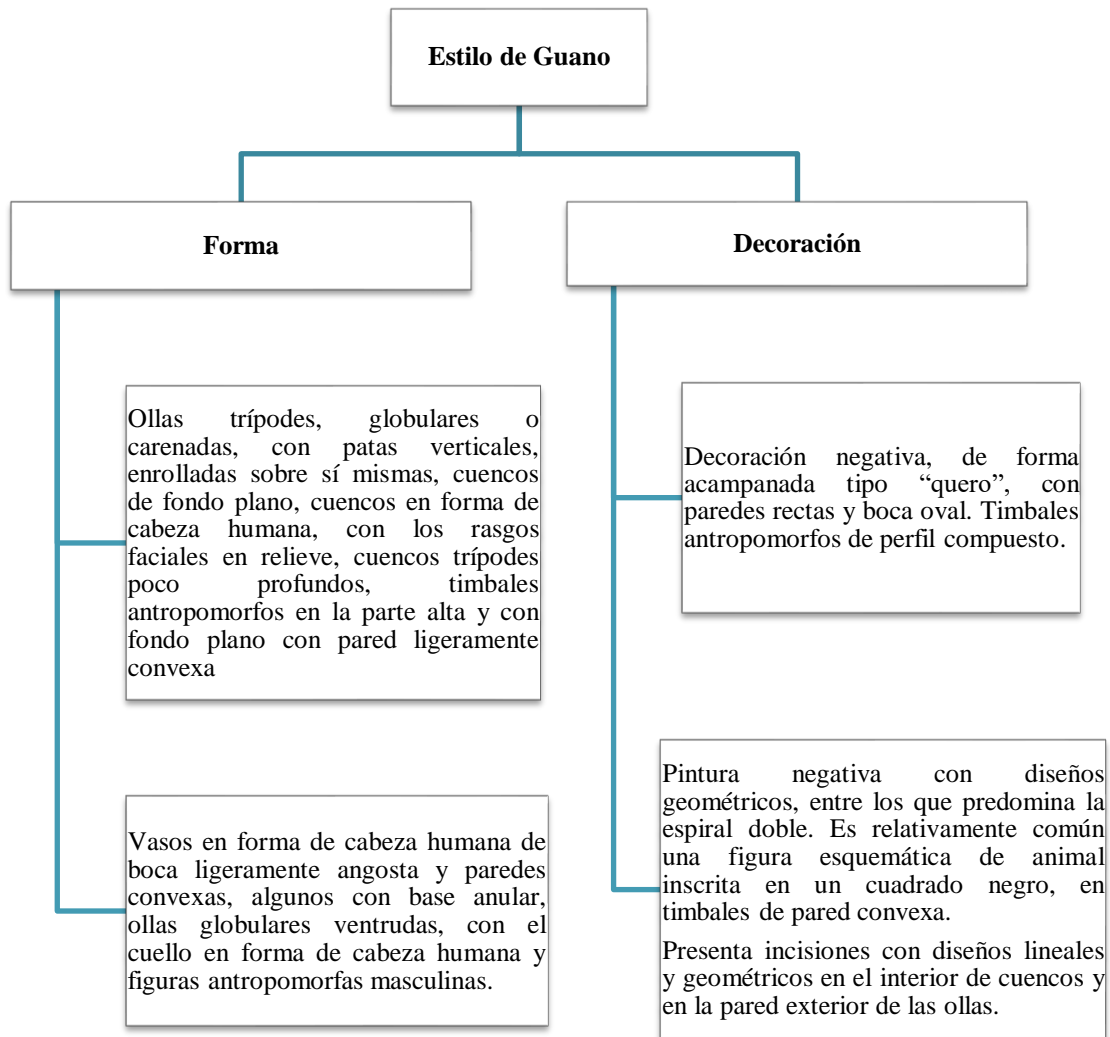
Estilo de Guano

Forma

Decoración

Ollas trípodes, globulares o carenadas, con patas verticales, enrolladas sobre sí mismas, cuencos de fondo plano, cuencos en forma de cabeza humana, con los rasgos faciales en relieve, cuencos trípodes poco profundos, timbales antropomorfos en la parte alta y con fondo plano con pared ligeramente convexa

Vasos en forma de cabeza humana de boca ligeramente angosta y paredes convexas, algunos con base anular, ollas globulares ventrudas, con el cuello en forma de cabeza humana y figuras antropomorfas masculinas.

Decoración negativa, de forma acampanada tipo “quero”, con paredes rectas y boca oval. Timbales antropomorfos de perfil compuesto.

Pintura negativa con diseños geométricos, entre los que predomina la espiral doble. Es relativamente común una figura esquemática de animal inscrita en un cuadrado negro, en timbales de pared convexa.

Presenta incisiones con diseños lineales y geométricos en el interior de cuencos y en la pared exterior de las ollas.